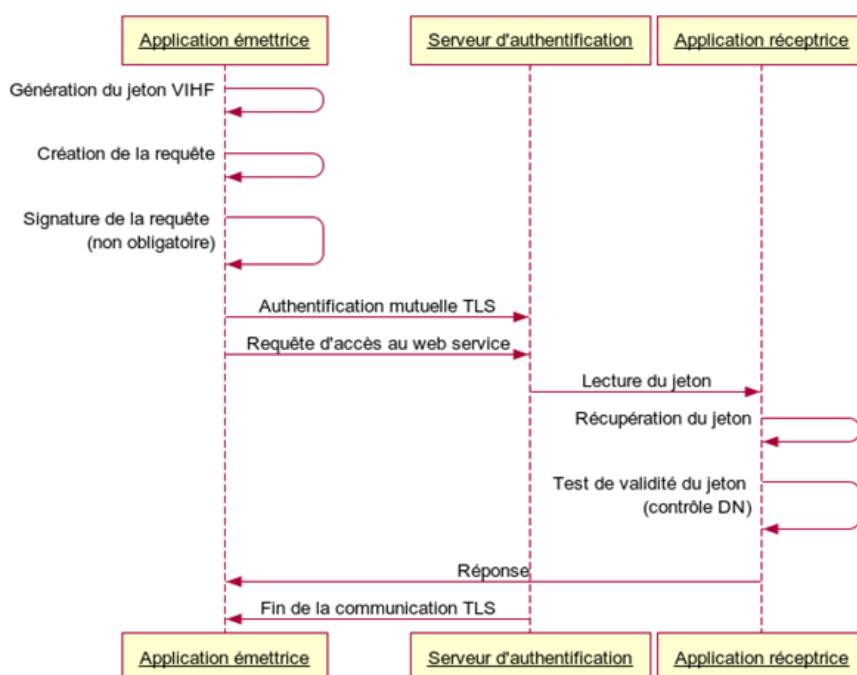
Application émettrice
Serveur d'authentification
Application réceptrice

Génération du jeton VIHF

Création de la requête

Signature de la requête (non obligatoire)

Authentification mutuelle TLS

Requête d'accès au web service

Lecture du jeton

Récupération du jeton

Test de validité du jeton (contrôle DN)

Réponse

Fin de la communication TLS

Application émettrice
Serveur d'authentification
Application réceptrice